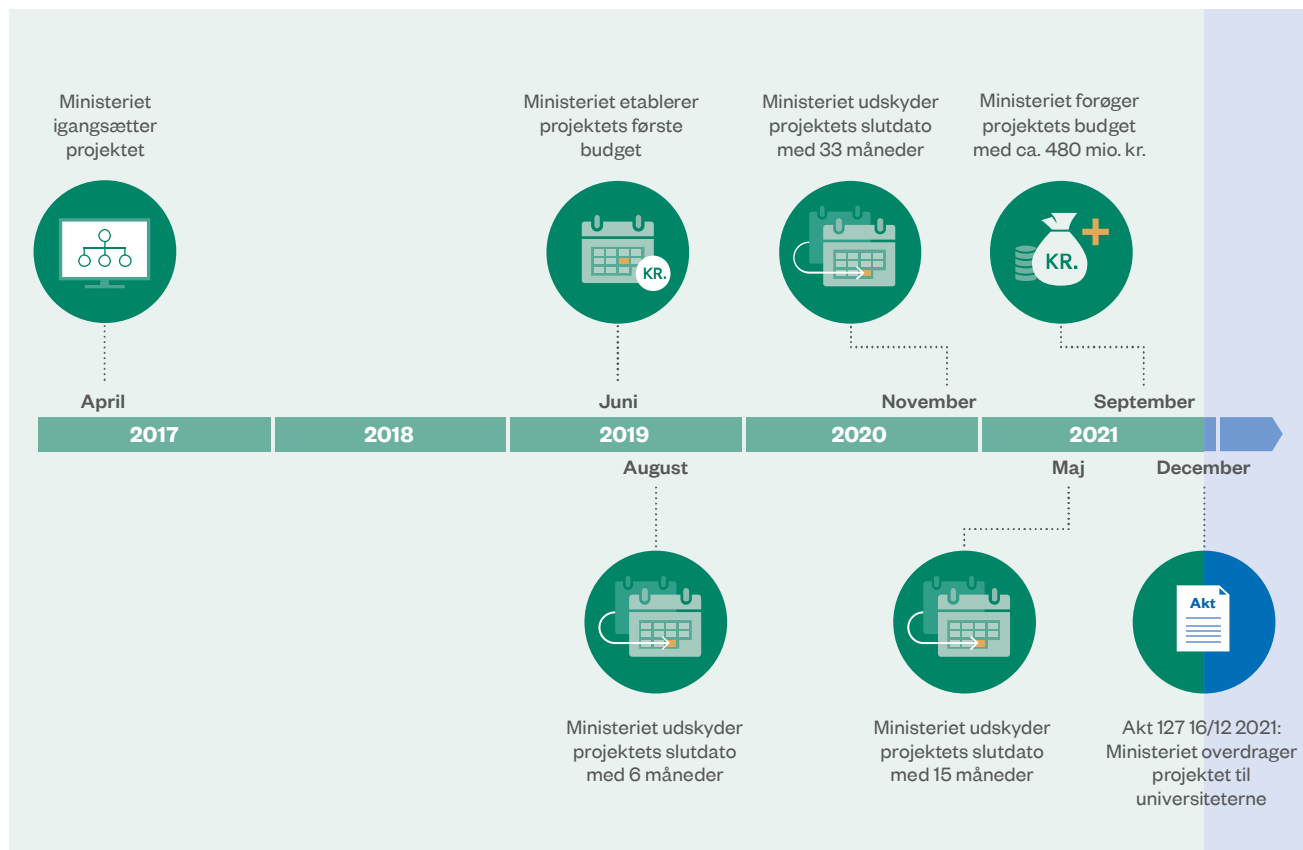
Ministeriet igangsætter projektet

Ministeriet etablerer projektets første budget

Ministeriet udskyder projektets slutdato med 33 måneder

Ministeriet forøger projektets budget med ca. 480 mio. kr.

KR.

KR.

April

Juni

November

September

2017

2018

2019

2020

2021

August

Maj

December

Akt

Ministeriet udskyder projektets slutdato med 6 måneder

Ministeriet udskyder projektets slutdato med 15 måneder

Akt 127 16/12 2021: Ministeriet overdrager projektet til universiteterne